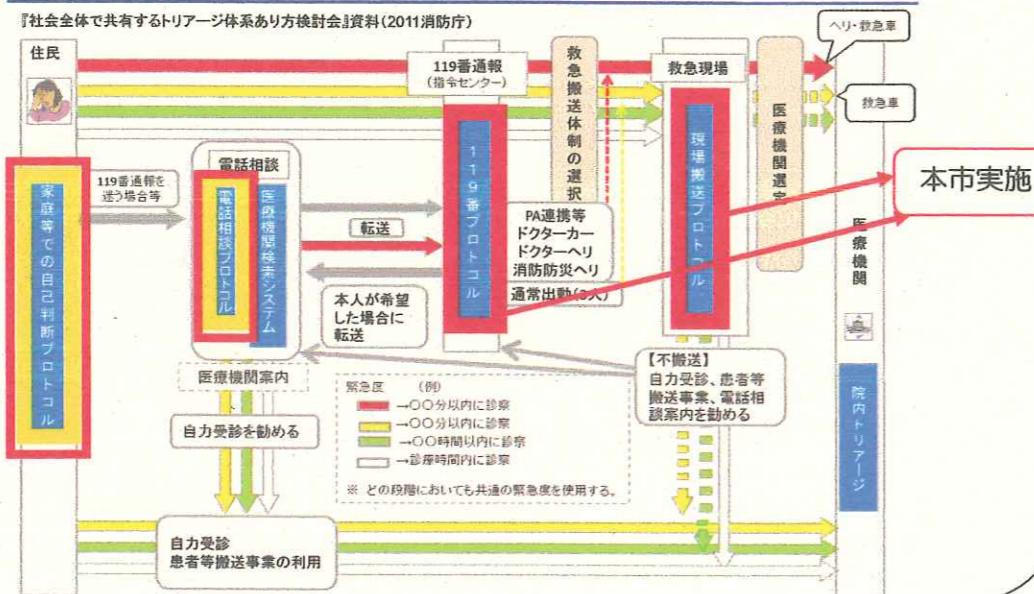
『社会全体で共有するトリアージ体系あり方検討会』資料（2011消防庁）

住民

119番通報
（指令センター）

救急搬送体制の選択

救急現場

医療機関選定

ヘリ・救急車

救急車

本市実施

家庭等での自己判断プロトコル

119番通報を迷う場合等

電話相談

電話相談プロトコル

医療機関検索システム

転送

119番プロトコル

PA連携等
ドクターカー
ドクターヘリ
消防防災ヘリ

通常出動（3人）

現場搬送プロトコル

医療機関

院内トリアージ

本人が希望した場合に転送

医療機関案内

緊急度　　（例）
→○○分以内に診察
→○○分以内に診察
→○○時間以内に診察
→診療時間内に診察

※ どの段階においても共通の緊急度を使用する。

【不搬送】
自力受診、患者等搬送事業、電話相談案内を勧める

自力受診を勧める

自力受診
患者等搬送事業の利用